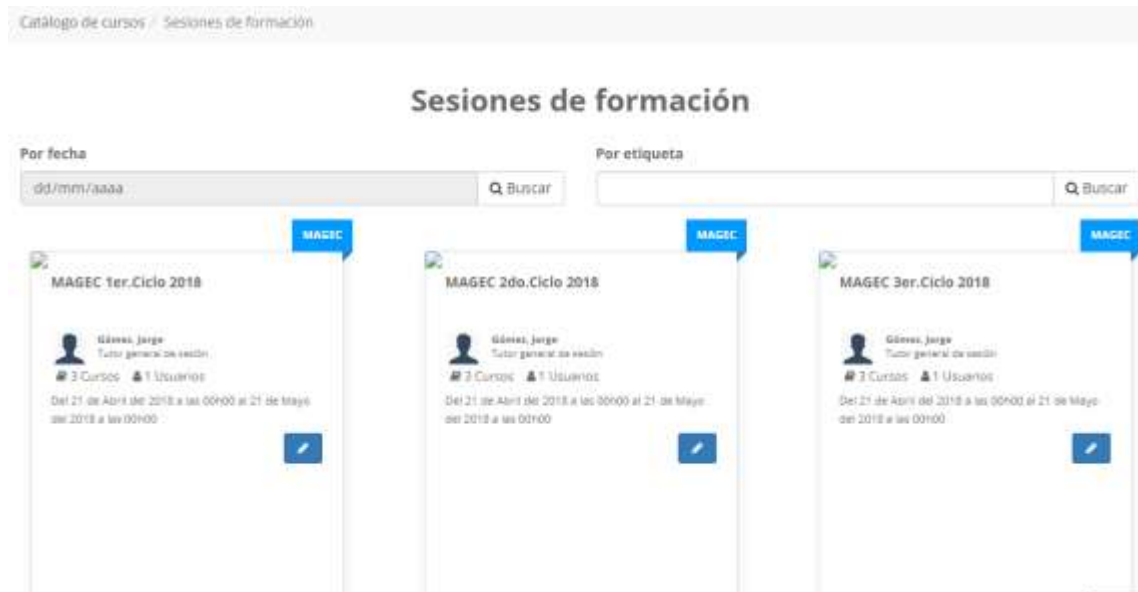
Catálogo de cursos / Sesiones de formación

Sesiones de formación

Por fecha

dd/mm/aaaa

Buscar

Por etiqueta

Buscar

MAGEC

MAGEC 1er.Ciclo 2018

Gómez, Jorge
Tutor general de sesión

3 Cursos 1 Usuarios

Del 21 de Abril del 2018 a las 00h00 al 21 de Mayo del 2018 a las 00h00

MAGEC

MAGEC 2do.Ciclo 2018

Gómez, Jorge
Tutor general de sesión

3 Cursos 1 Usuarios

Del 21 de Abril del 2018 a las 00h00 al 21 de Mayo del 2018 a las 00h00

MAGEC

MAGEC 3er.Ciclo 2018

Gómez, Jorge
Tutor general de sesión

3 Cursos 1 Usuarios

Del 21 de Abril del 2018 a las 00h00 al 21 de Mayo del 2018 a las 00h00